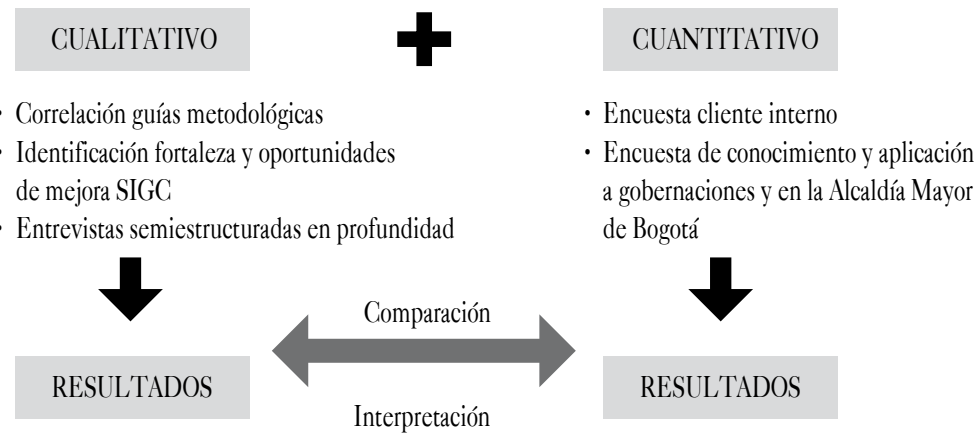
CUALITATIVO

CUANTITATIVO

· Correlación guías metodológicas
· Identificación fortaleza y oportunidades de mejora SIGC
· Entrevistas semiestructuradas en profundidad

· Encuesta cliente interno
· Encuesta de conocimiento y aplicación a gobernaciones y en la Alcaldía Mayor de Bogotá

Comparación

RESULTADOS

RESULTADOS

Interpretación